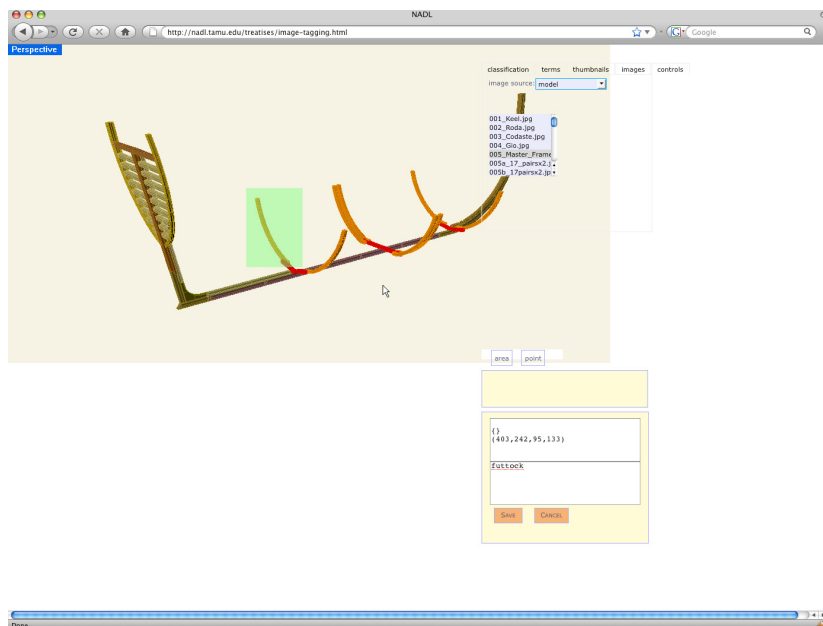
NADL

http://nadl.tamu.edu/treatises/image-tagging.html

Google

Perspective

classification terms thumbnails images controls

image source: model

001_Keel.jpg
002_Roda.jpg
003_Codaste.jpg
004_Gio.jpg
005_Master_Frame
005a_17_pairsx2.j
005b_17pairsx2.jp

area point

{}
(403,242,95,133)

futtock

SAVE CANCEL

Done